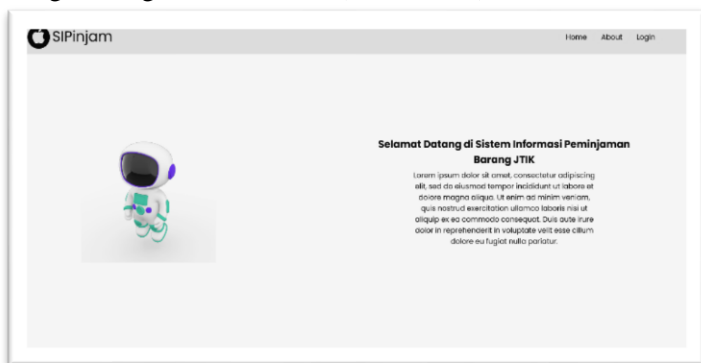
SIPinjam

Home About Login

Selamat Datang di Sistem Informasi Peminjaman Barang JTIK

Lorem ipsum dolor sit amet, consectetur adipiscing elit, sed do eiusmod tempor incididunt ut labore et dolore magna aliqua. Ut enim ad minim veniam, quis nostrud exercitation ullamco laboris nisi ut aliquip ex ea commodo consequat. Duis aute irure dolor in reprehenderit in voluptate velit esse cillum dolore eu fugiat nulla pariatur.